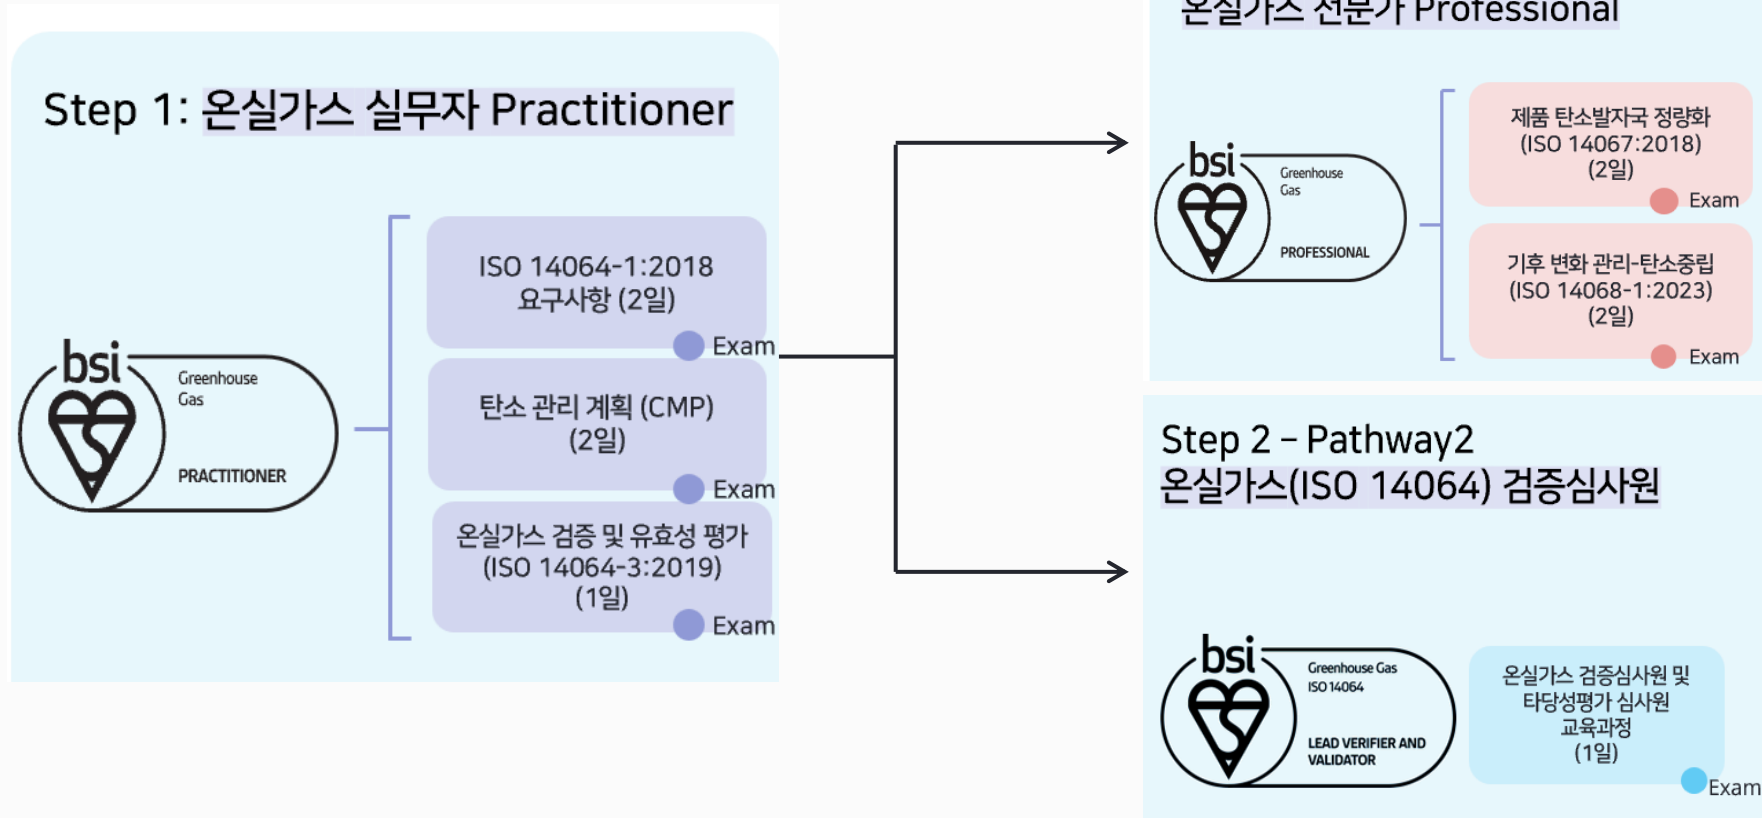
Step 1: 온실가스 실무자 Practitioner

bsi Greenhouse Gas PRACTITIONER

ISO 14064-1:2018
요구사항 (2일)
Exam

탄소 관리 계획 (CMP)
(2일)
Exam

온실가스 검증 및 유효성 평가
(ISO 14064-3:2019)
(1일)
Exam

온실가스 전문가 Professional

bsi Greenhouse Gas PROFESSIONAL

제품 탄소발자국 정량화
(ISO 14067:2018)
(2일)
Exam

기후 변화 관리-탄소중립
(ISO 14068-1:2023)
(2일)
Exam

Step 2 – Pathway2
온실가스(ISO 14064) 검증심사원

bsi Greenhouse Gas ISO 14064 LEAD VERIFIER AND VALIDATOR

온실가스 검증심사원 및
타당성평가 심사원
교육과정
(1일)
Exam